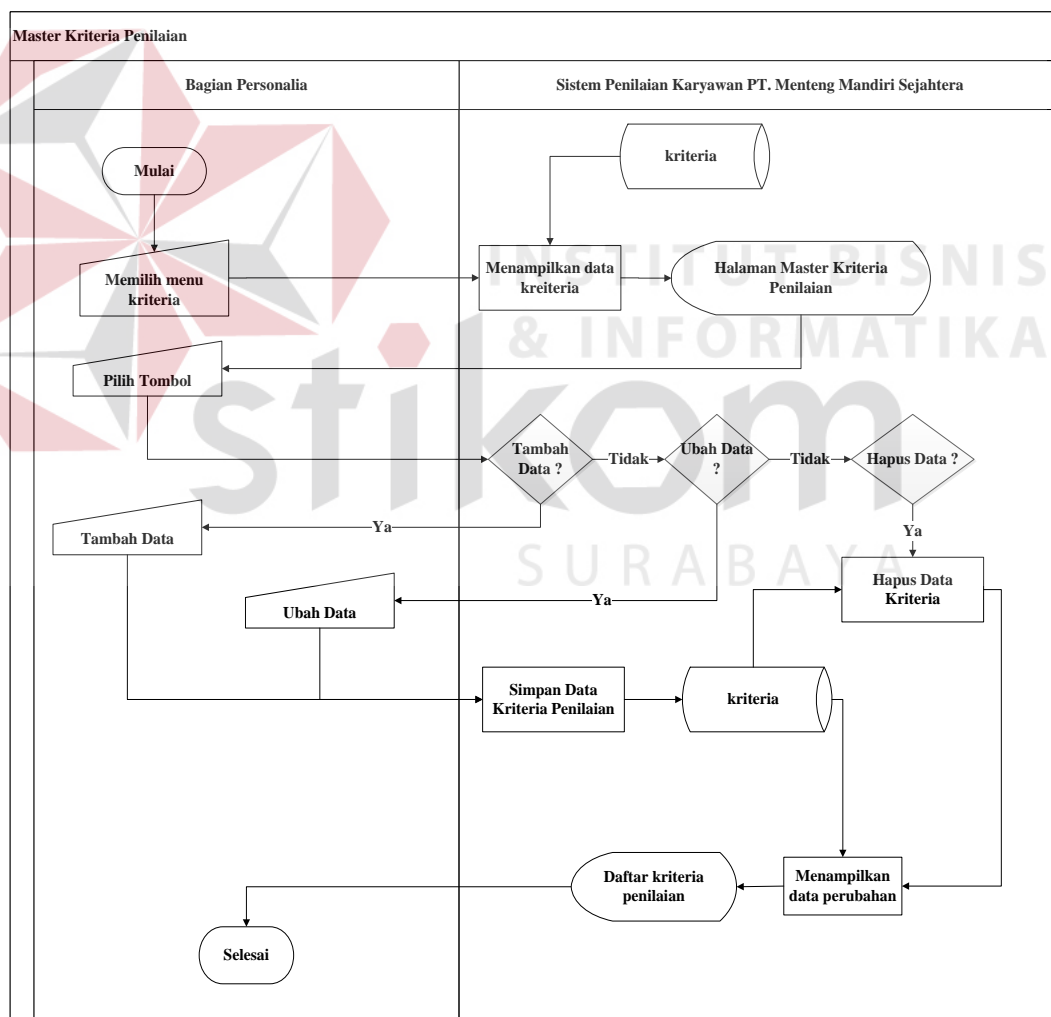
Master Kriteria Penilaian

Bagian Personalia

Sistem Penilaian Karyawan PT. Menteng Mandiri Sejahtera

kriteria

Mulai

Memilih menu kriteria

Menampilkan data kreiteria

Halaman Master Kriteria Penilaian

INSTITUT BISNIS & INFORMATIKA

Pilih Tombol

Tambah Data ?

Tidak

Ubah Data ?

Tidak

Hapus Data ?

Ya

Ya

Tambah Data

SURABAYA

Hapus Data Kriteria

Ubah Data

Ya

Simpan Data Kriteria Penilaian

kriteria

Daftar kriteria penilaian

Menampilkan data perubahan

Selesai